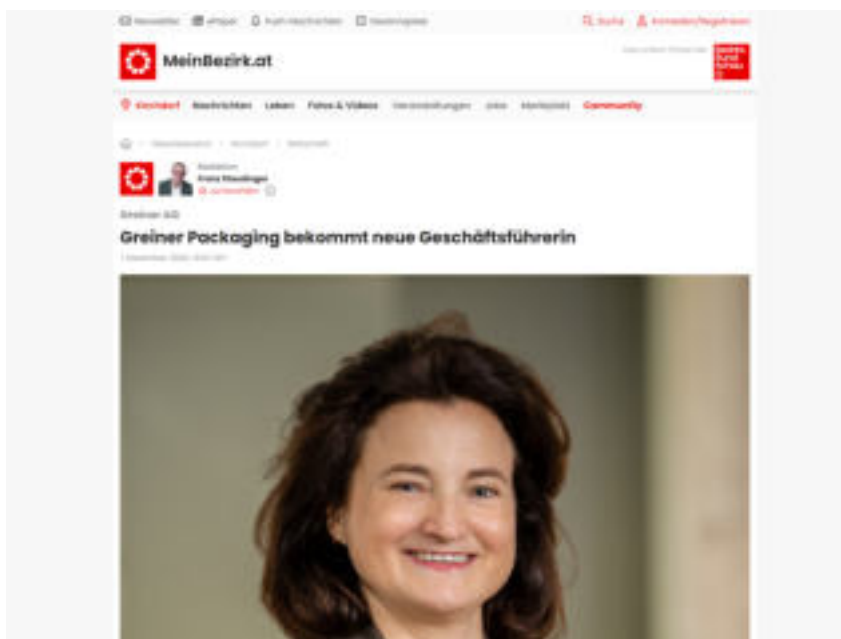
Newsletter ePaper Push-Nachrichten Gewinnspiele

Suche Anmelden/Registrieren

MeinBezirk.at

Kirchdorf Nachrichten Leben Fotos & Videos Veranstaltungen Jobs Marktplatz Community

Redaktion
Franz Haslinger

Greiner AG

Greiner Packaging bekommt neue Geschäftsführerin